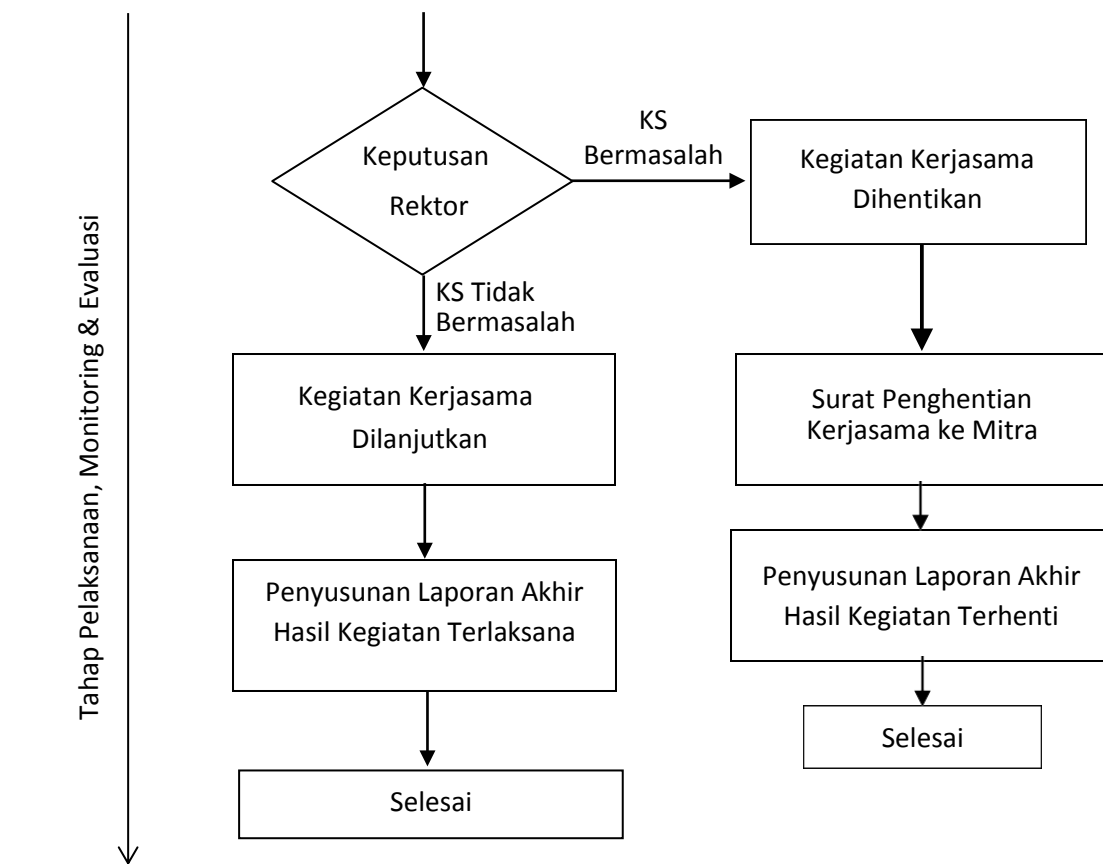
Tahap Pelaksanaan, Monitoring & Evaluasi

Keputusan Rektor

KS Bermasalah

Kegiatan Kerjasama Dihentikan

KS Tidak Bermasalah

Kegiatan Kerjasama Dilanjutkan

Surat Penghentian Kerjasama ke Mitra

Penyusunan Laporan Akhir Hasil Kegiatan Terlaksana

Penyusunan Laporan Akhir Hasil Kegiatan Terhenti

Selesai

Selesai